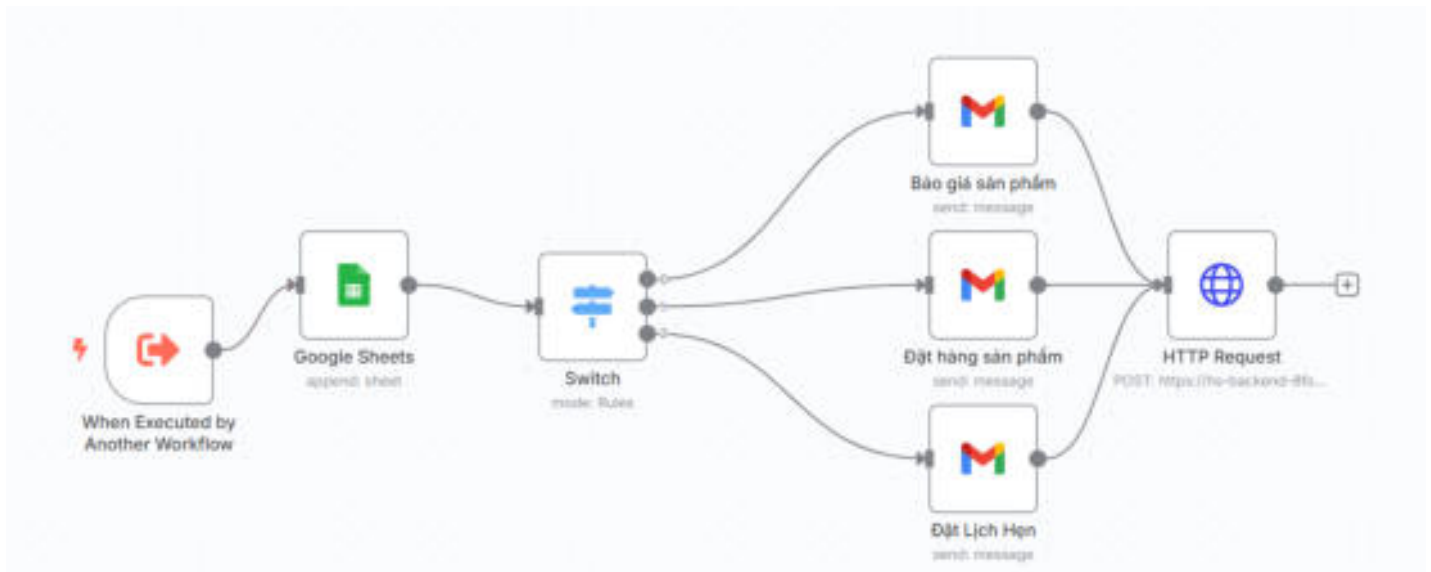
When Executed by Another Workflow

Google Sheets
append: sheet

Switch
mode: Rules

Báo giá sản phẩm
send: message

Đặt hàng sản phẩm
send: message

Đặt Lịch Hẹn
send: message

HTTP Request
POST: https://ho-backend-8fs...